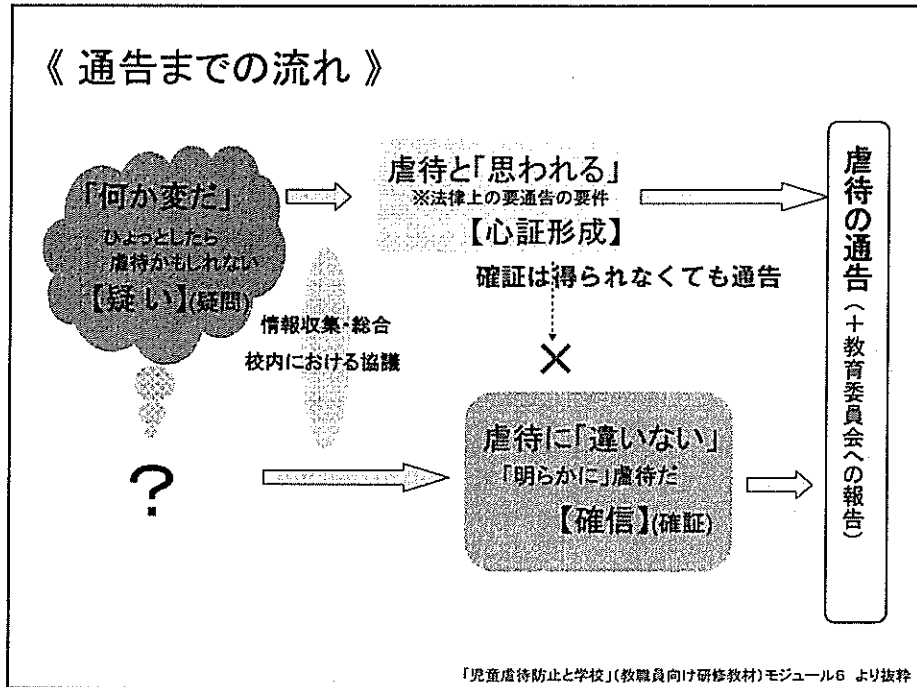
《 通告までの流れ 》

「何か変だ」
ひょっとしたら
虐待かもしれない
【疑い】(疑問)

情報収集・総合
校内における協議

?

虐待と「思われる」
※法律上の要通告の要件
【心証形成】

確証は得られなくても通告

×

虐待に「違いない」
「明らかに」虐待だ
【確信】(確証)

虐待の通告(+教育委員会への報告)

「児童虐待防止と学校」(教職員向け研修教材)モジュール6 より抜粋